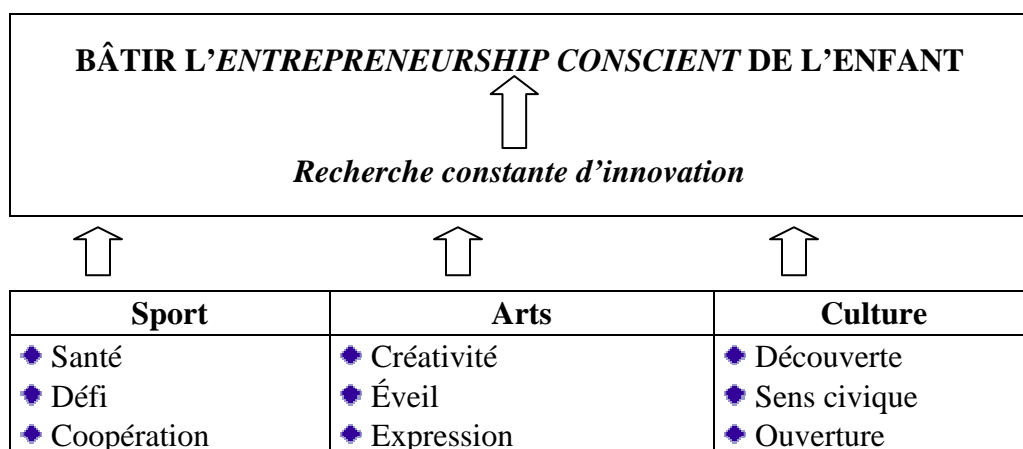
**BÂTIR L'*ENTREPRENEURSHIP CONSCIENT* DE L'ENFANT**

*Recherche constante d'innovation*

| Sport | Arts | Culture |
|---|---|---|
| Santé | Créativité | Découverte |
| Défi | Éveil | Sens civique |
| Coopération | Expression | Ouverture |